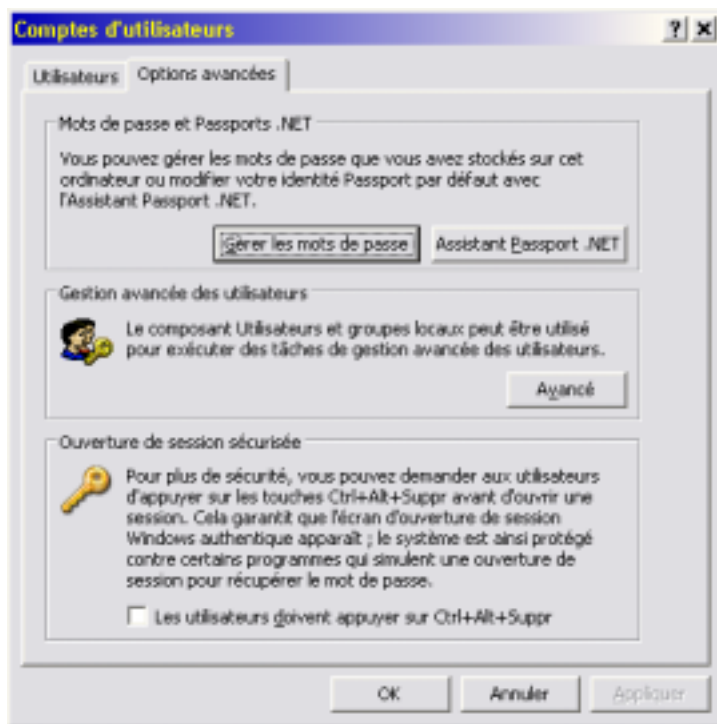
Comptes d'utilisateurs

?

x

Utilisateurs

Options avancées

Mots de passe et Passports .NET

Vous pouvez gérer les mots de passe que vous avez stockés sur cet ordinateur ou modifier votre identité Passport par défaut avec l'Assistant Passport .NET.

Gérer les mots de passe

Assistant Passport .NET

Gestion avancée des utilisateurs

Le composant Utilisateurs et groupes locaux peut être utilisé pour exécuter des tâches de gestion avancée des utilisateurs.

Avancé

Ouverture de session sécurisée

Pour plus de sécurité, vous pouvez demander aux utilisateurs d'appuyer sur les touches Ctrl+Alt+Suppr avant d'ouvrir une session. Cela garantit que l'écran d'ouverture de session Windows authentique apparaît ; le système est ainsi protégé contre certains programmes qui simulent une ouverture de session pour récupérer le mot de passe.

Les utilisateurs doivent appuyer sur Ctrl+Alt+Suppr

OK

Annuler

Appliquer